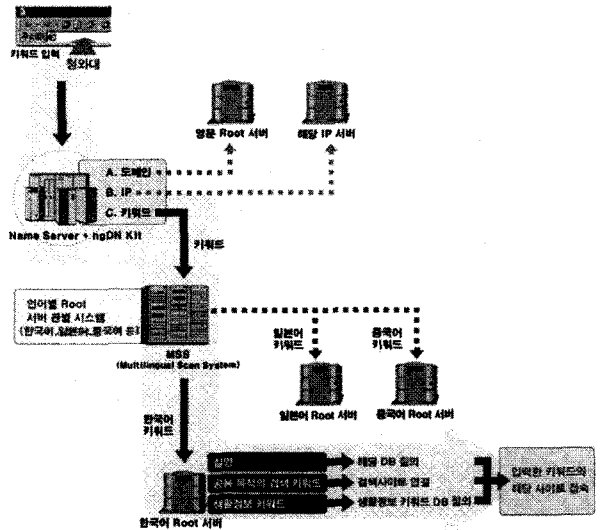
키워드 입력
청와대

영문 Root 서버
해당 IP 서버

A. 도메인
B. IP
C. 키워드

Name Server + ngDN Kit

키워드

언어별 Root
서버 관할 시스템
(한국어,일본어,중국어 등)

MSS
(Multilingual Scan System)

일본어
키워드

중국어
키워드

일본어 Root 서버
중국어 Root 서버

한국어
키워드

실명
해당 DB 질의

공통 목적의 검색 키워드
검색사이트 연결

생활정보 키워드
생활정보 키워드 DB 질의

입력한 키워드의
해당 사이트로 접속

한국어 Root 서버